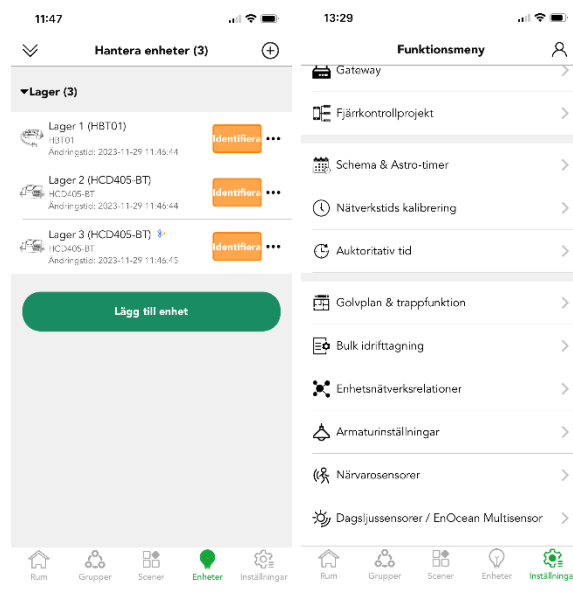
11:47

Hantera enheter (3)

Lager (3)

Lager 1 (HBT01)
HBT01
Ändringstid: 2023-11-29 11:46:44
Identifiera

Lager 2 (HCD405-BT)
HCD405-BT
Ändringstid: 2023-11-29 11:46:44
Identifiera

Lager 3 (HCD405-BT)
HCD405-BT
Ändringstid: 2023-11-29 11:46:45
Identifiera

Lägg till enhet

Rum Grupper Scener Enheter Inställningar

13:29

Funktionsmeny

Gateway
Fjärrkontrollprojekt
Schema & Astro-timer
Nätverkstids kalibrering
Auktoritativ tid
Golvplan & trappfunktion
Bulk idrifttagning
Enhetsnätverksrelationer
Armaturinställningar
Närvarosensorer
Dagsljussensorer / EnOcean Multisensor

Rum Grupper Scener Enheter Inställninga